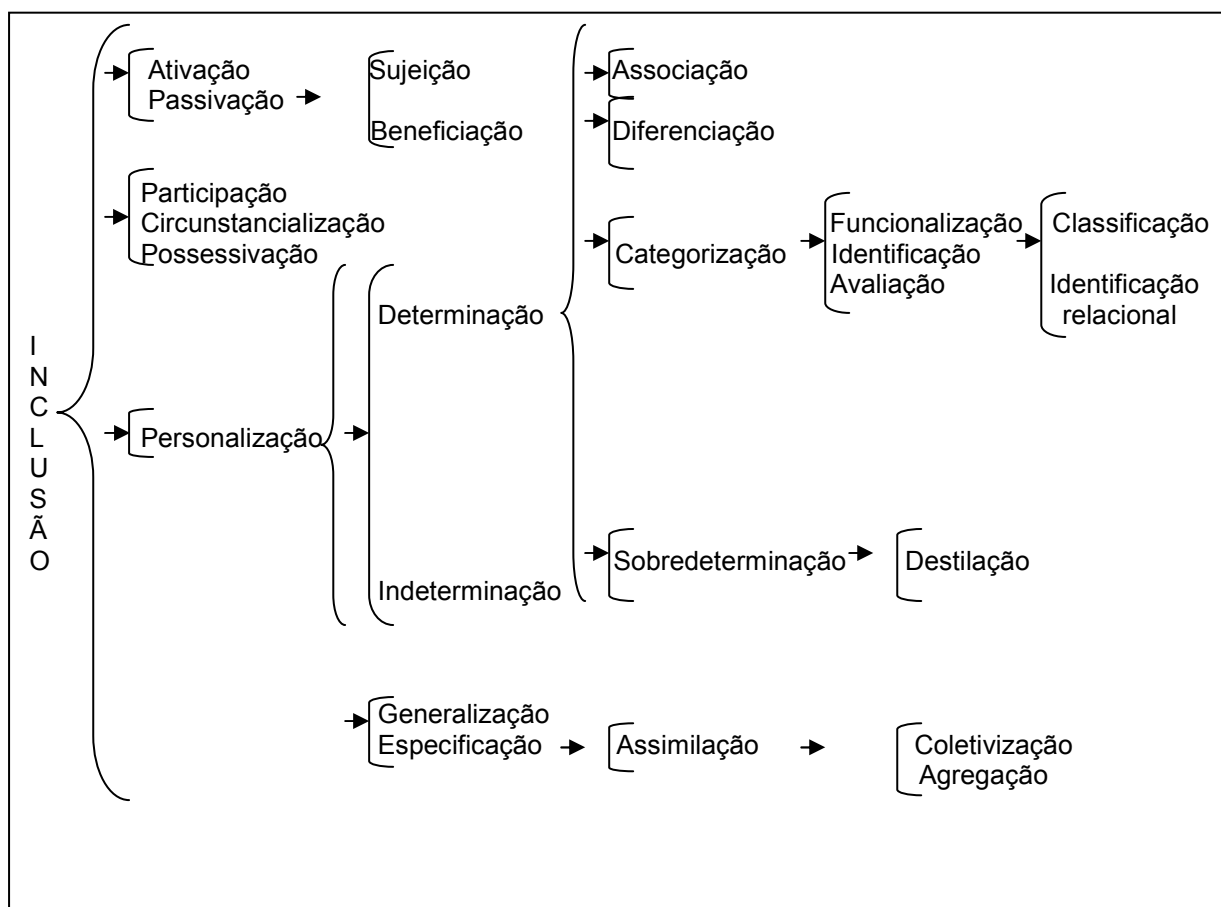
INCLUSÃO

Ativação
Passivação

Sujeição
Beneficiação

Participação
Circunstancialização
Possessivação

Personalização

Determinação
Indeterminação

Associação
Diferenciação

Categorização

Funcionalização
Identificação
Avaliação

Classificação
Identificação relacional

Sobredeterminação

Destilação

Generalização
Especificação

Assimilação

Coletivização
Agregação